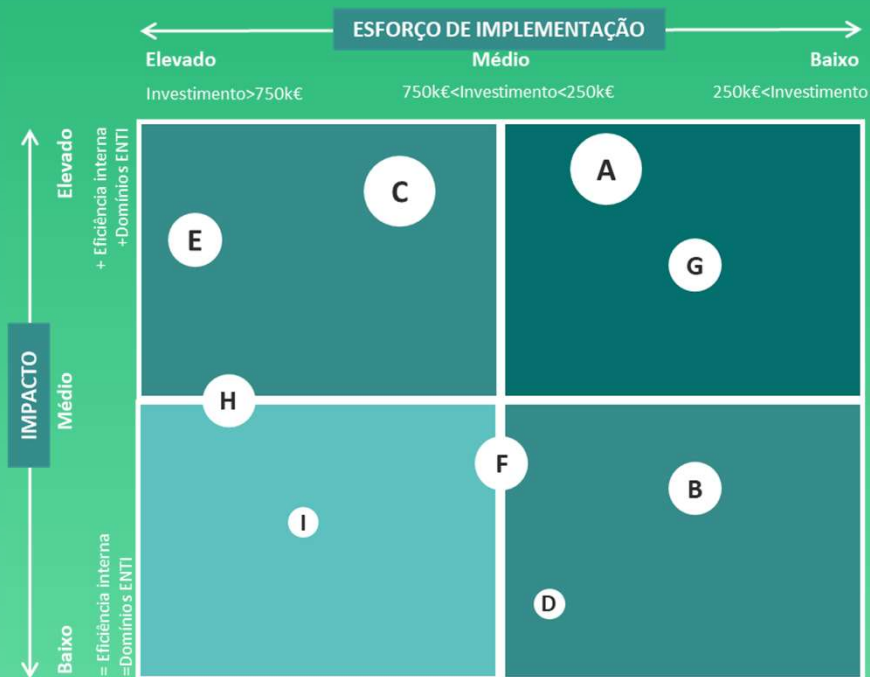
ESFORÇO DE IMPLEMENTAÇÃO

Elevado
Investimento>750k€

Médio
750k€<Investimento<250k€

Baixo
250k€<Investimento

IMPACTO

Elevado
+ Eficiência interna
+Domínios ENTI

Médio

Baixo
= Eficiência interna
=Domínios ENTI

C
A
E
G
H
F
B
I
D